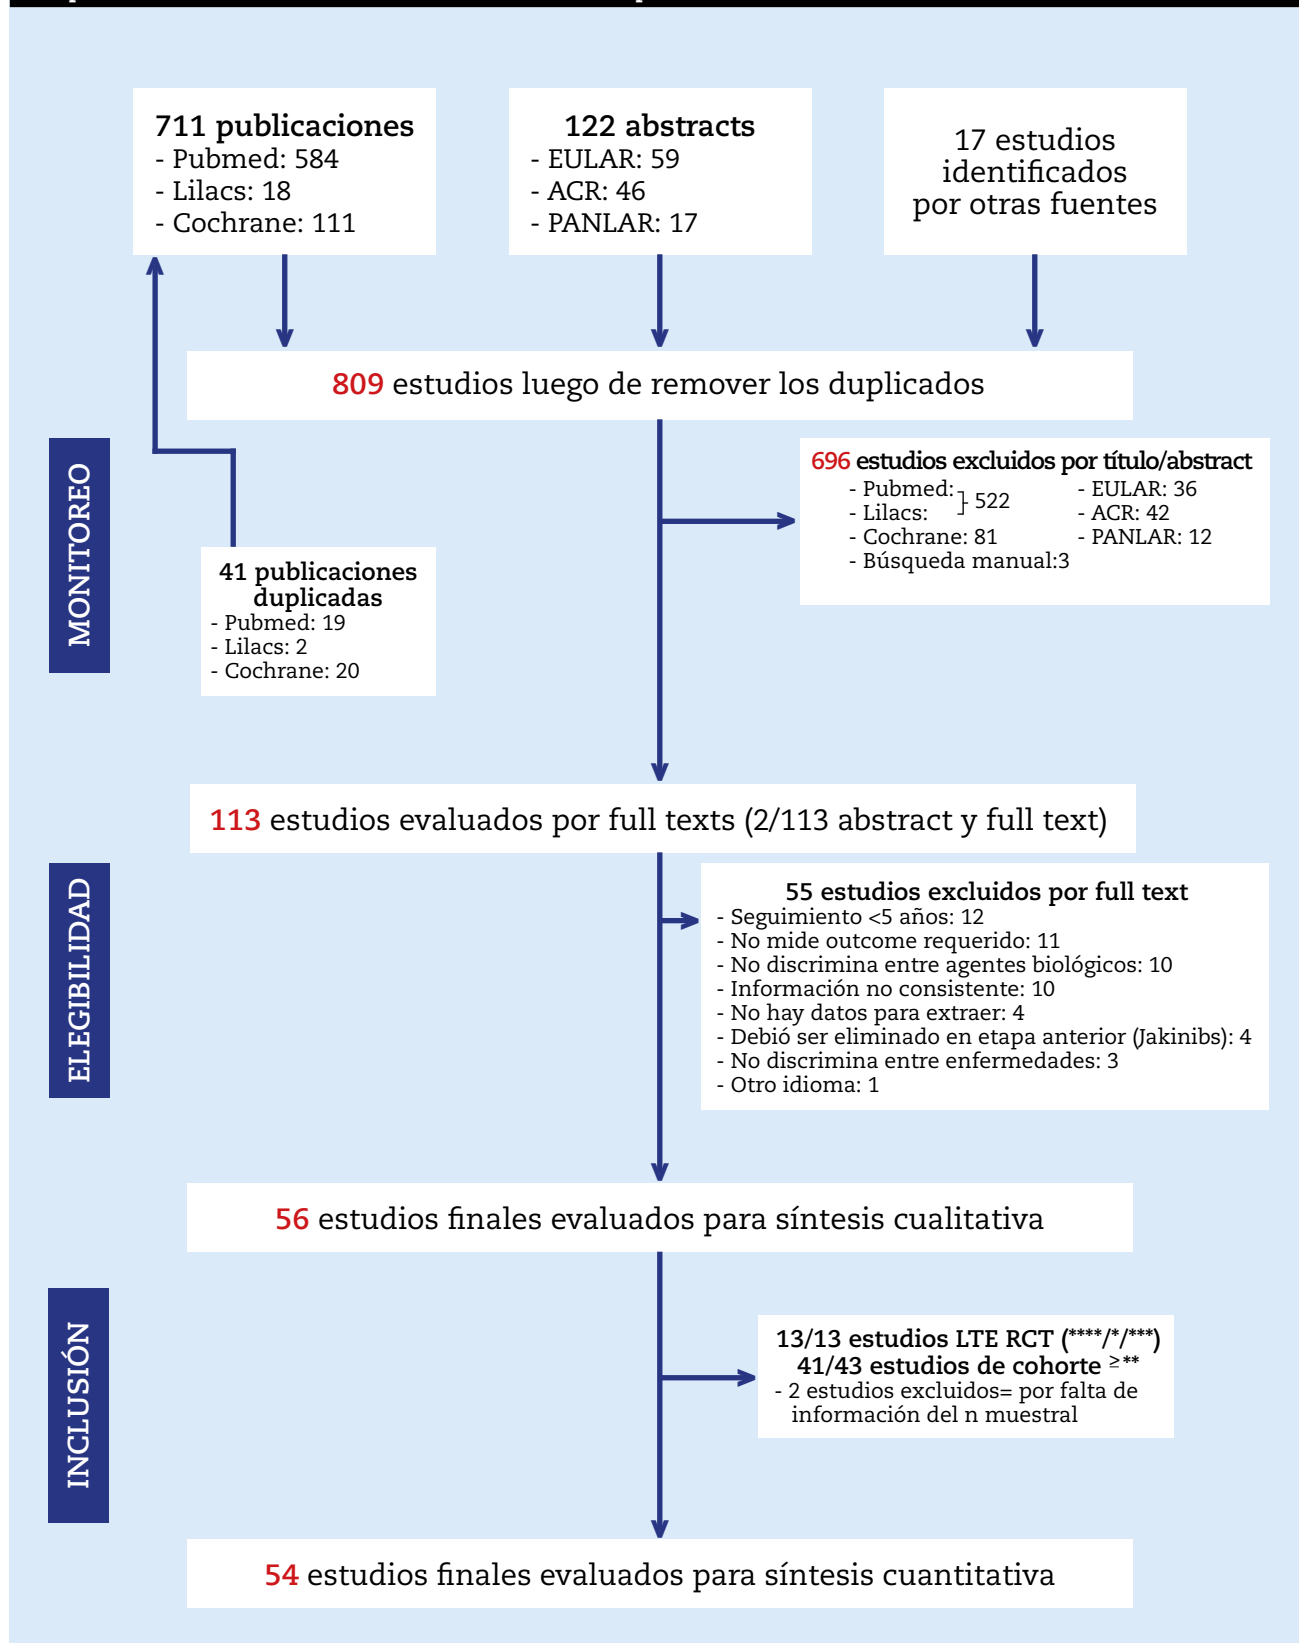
**711 publicaciones**
- Pubmed: 584
- Lilacs: 18
- Cochrane: 111

**122 abstracts**
- EULAR: 59
- ACR: 46
- PANLAR: 17

17 estudios identificados por otras fuentes

809 estudios luego de remover los duplicados

MONITOREO

**696 estudios excluidos por título/abstract**
- Pubmed:
- Lilacs: } 522
- Cochrane: 81
- Búsqueda manual:3
- EULAR: 36
- ACR: 42
- PANLAR: 12

**41 publicaciones duplicadas**
- Pubmed: 19
- Lilacs: 2
- Cochrane: 20

113 estudios evaluados por full texts (2/113 abstract y full text)

ELEGIBILIDAD

**55 estudios excluidos por full text**
- Seguimiento <5 años: 12
- No mide outcome requerido: 11
- No discrimina entre agentes biológicos: 10
- Información no consistente: 10
- No hay datos para extraer: 4
- Debió ser eliminado en etapa anterior (Jakinibs): 4
- No discrimina entre enfermedades: 3
- Otro idioma: 1

56 estudios finales evaluados para síntesis cualitativa

INCLUSIÓN

**13/13 estudios LTE RCT (****/*/***)**
**41/43 estudios de cohorte** $\geq$**
- 2 estudios excluidos= por falta de información del n muestral

54 estudios finales evaluados para síntesis cuantitativa